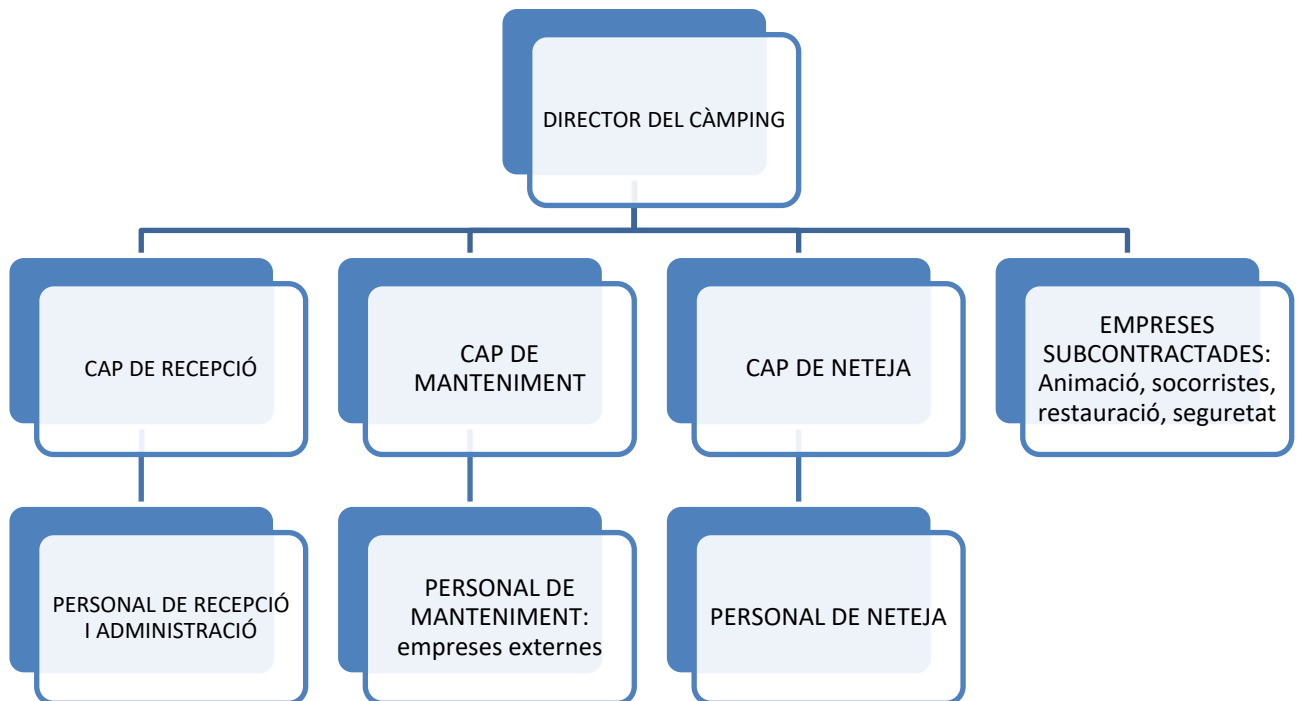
DIRECTOR DEL CÀMPING

CAP DE RECEPCIÓ

CAP DE MANTENIMENT

CAP DE NETEJA

EMPRESES SUBCONTRACTADES: Animació, socorristes, restauració, seguretat

PERSONAL DE RECEPCIÓ I ADMINISTRACIÓ

PERSONAL DE MANTENIMENT: empreses externes

PERSONAL DE NETEJA